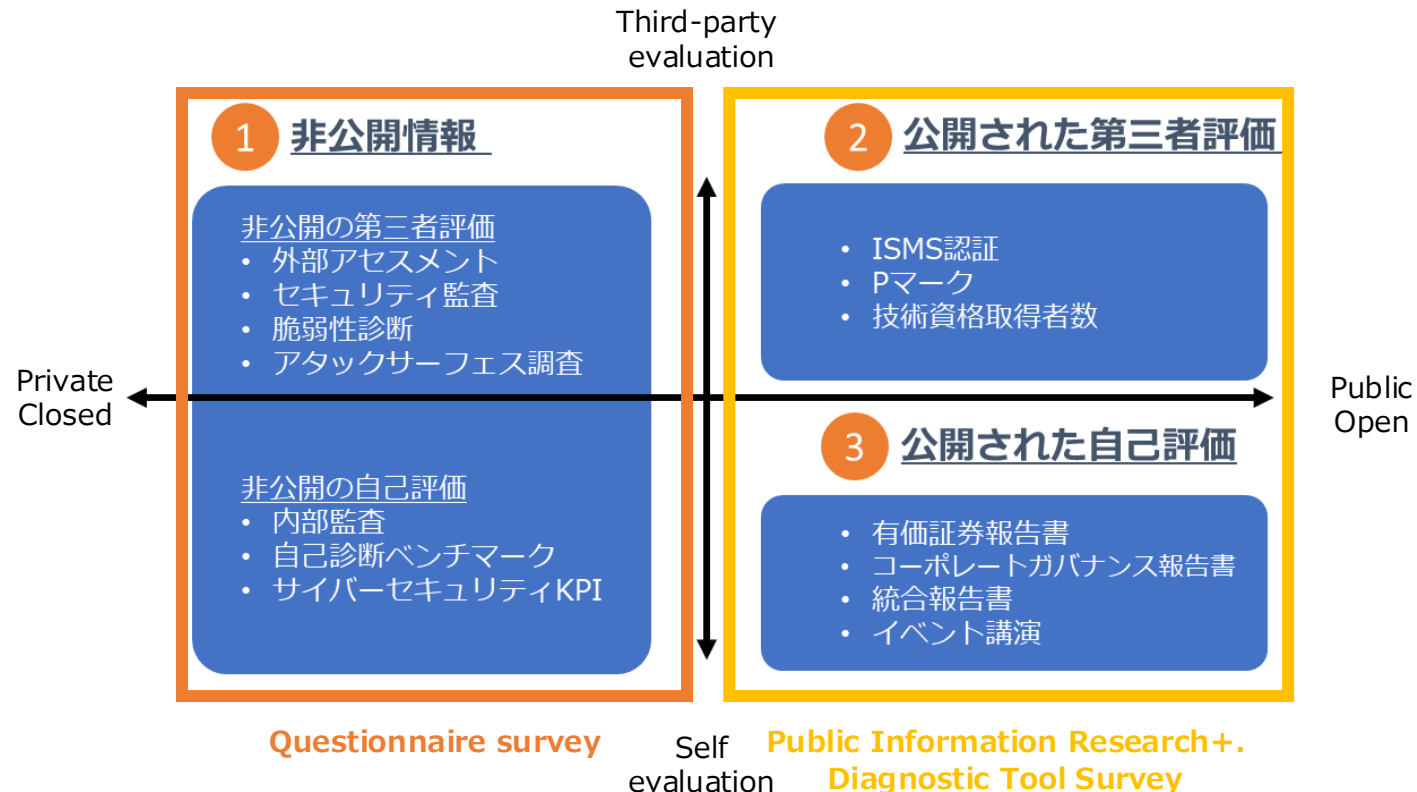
Third-party evaluation

1 非公開情報

非公開の第三者評価
• 外部アセスメント
• セキュリティ監査
• 脆弱性診断
• アタックサーフェス調査

非公開の自己評価
• 内部監査
• 自己診断ベンチマーク
• サイバーセキュリティKPI

2 公開された第三者評価

• ISMS認証
• Pマーク
• 技術資格取得者数

Private Closed

Public Open

3 公開された自己評価

• 有価証券報告書
• コーポレートガバナンス報告書
• 統合報告書
• イベント講演

Questionnaire survey

Self evaluation

Public Information Research+. Diagnostic Tool Survey